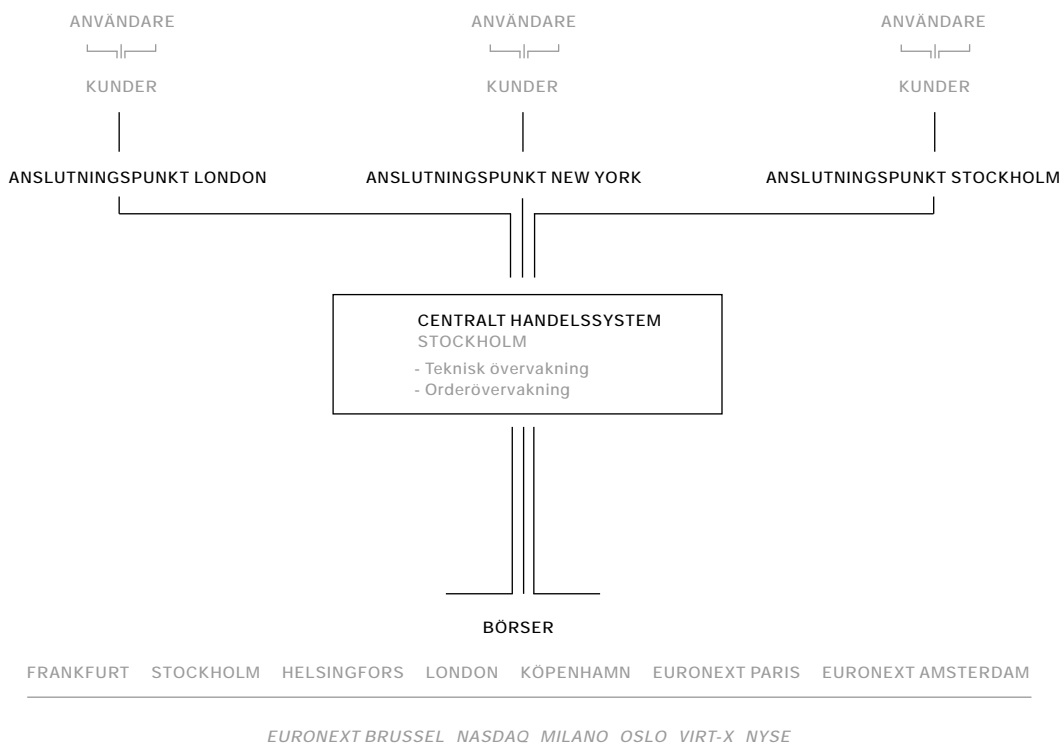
ANVÄNDARE

KUNDER

ANVÄNDARE

KUNDER

ANVÄNDARE

KUNDER

ANSLUTNINGSPUNKT LONDON

ANSLUTNINGSPUNKT NEW YORK

ANSLUTNINGSPUNKT STOCKHOLM

CENTRALT HANDELSSYSTEM
STOCKHOLM
- Teknisk övervakning
- Orderövervakning

BÖRSER

FRANKFURT STOCKHOLM HELSINGFORS LONDON KÖPENHAMN EURONEXT PARIS EURONEXT AMSTERDAM

EURONEXT BRUSSEL NASDAQ MILANO OSLO VIRT-X NYSE